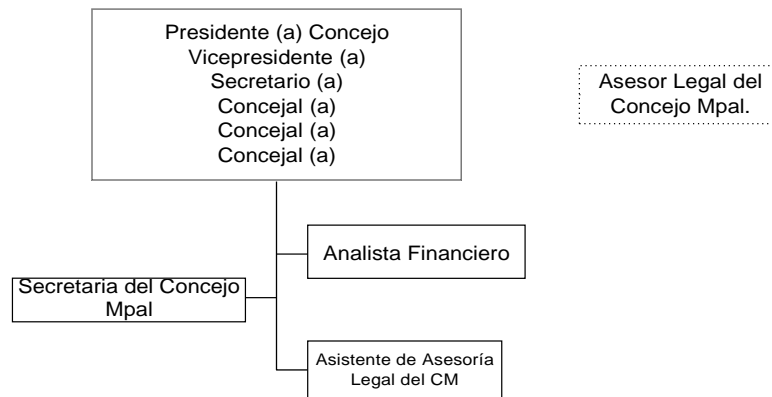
Presidente (a) Concejo
Vicepresidente (a)
Secretario (a)
Concejal (a)
Concejal (a)
Concejal (a)

Asesor Legal del Concejo Mpal.

Analista Financiero

Secretaria del Concejo Mpal

Asistente de Asesoría Legal del CM